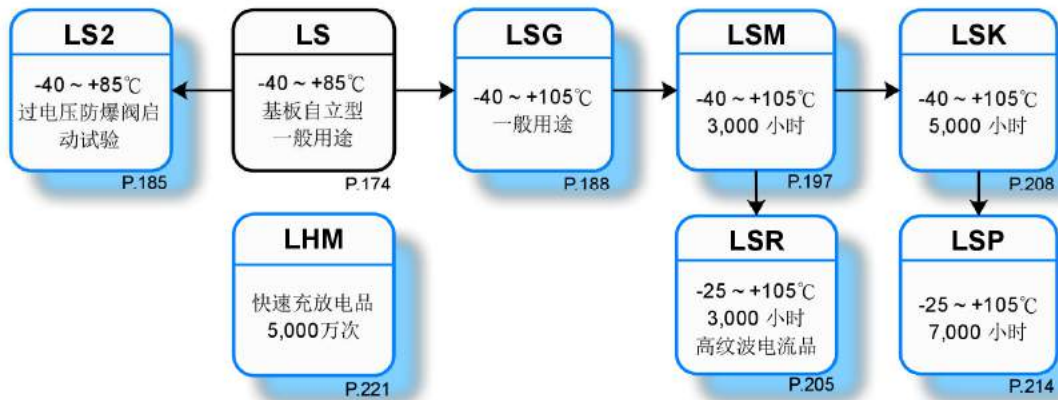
LS2
-40 ~ +85℃
过电压防爆阀启动试验
P.185

LS
-40 ~ +85℃
基板自立型
一般用途
P.174

LSG
-40 ~ +105℃
一般用途
P.188

LSM
-40 ~ +105℃
3,000 小时
P.197

LSK
-40 ~ +105℃
5,000 小时
P.208

LHM
快速充放电品
5,000万次
P.221

LSR
-25 ~ +105℃
3,000 小时
高纹波电流品
P.205

LSP
-25 ~ +105℃
7,000 小时
P.214